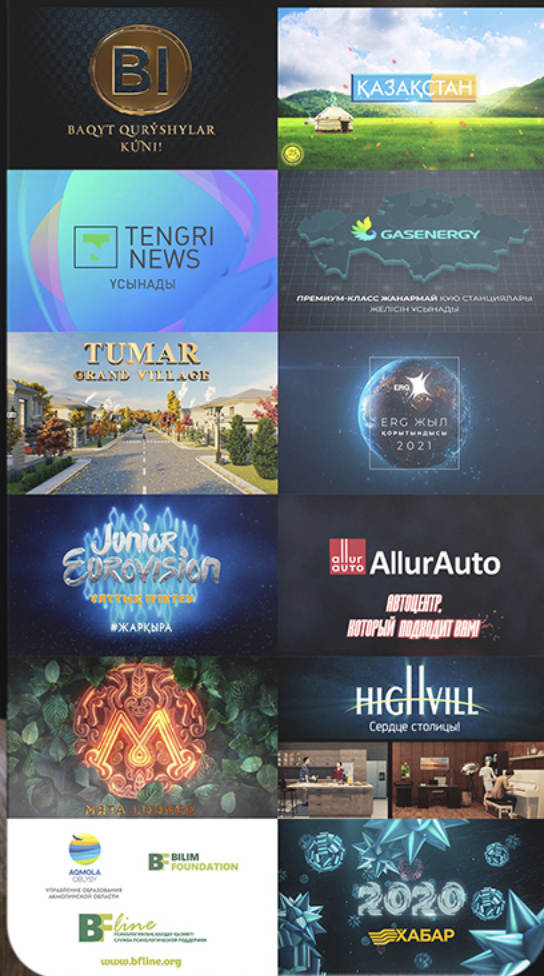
BI
BAQYT QURÝSHYLAR KÚNI!

ҚАЗАҚСТАН

TENGRI NEWS
ҰСЫНАДЫ

GASENERGY
ПРЕМИУМ-КЛАСС ЖАНАРМАЙ ҚҰЮ СТАНЦИЯЛАРЫ ЖЕЛІСІН ҰСЫНАДЫ

TUMAR
GRAND VILLAGE

ERG
ERG ЖЫЛ
қорытындысы
2021

Junior Eurovision
#ЖАРҚЫРА

AllurAuto
АВТОЦЕНТР, КОТОРЫЙ ПОДХОДИТ ВАМ!

HIGHVILL
Сердце столицы

MATA LOUNGE

AQMOLA OBLYSY
УПРАВЛЕНИЕ ОБРАЗОВАНИЯ АКМОЛИНСКОЙ ОБЛАСТИ

BILIM FOUNDATION

BFline
ПСИХОЛОГИЯЛЫҚ ҚОЛДАУ ҚЫЗМЕТІ
СЛУЖБА ПСИХОЛОГИЧЕСКОЙ ПОДДЕРЖКИ
www.bfline.org

2020
ХАБАР